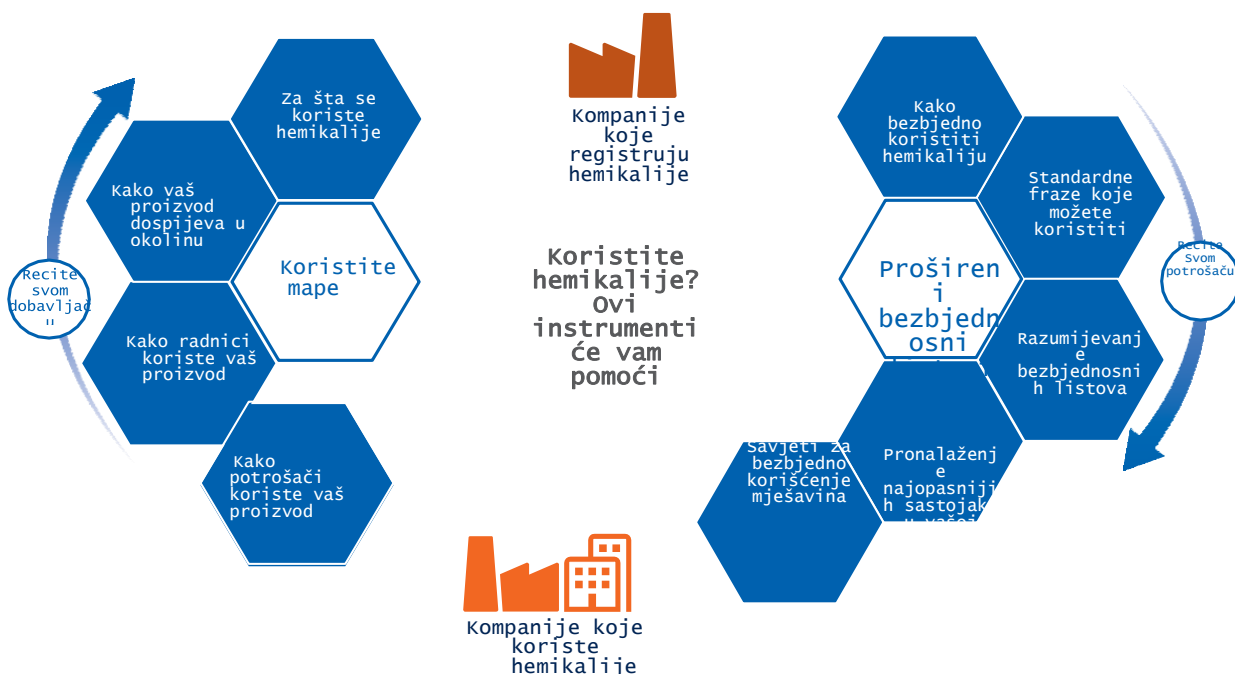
Kompanije koje registruju hemikalije

Za šta se koriste hemikalije

Kako vaš proizvod dospijeva u okolinu

Koristite mape

Recite svom dobavljač u

Kako radnici koriste vaš proizvod

Kako potrošači koriste vaš proizvod

Koristite hemikalije? Ovi instrumenti će vam pomoći

Kako bezbjedno koristiti hemikaliju

Standardne fraze koje možete koristiti

Recite svom potrošaču

Proširen i bezbjedn osni

Razumijevanj e bezbjednosni h listova

Savjeti za bezbjedno korišćenje mješavina

Pronalaženj e najopasniji h sastojak u vašoj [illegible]

Kompanije koje koriste hemikalije